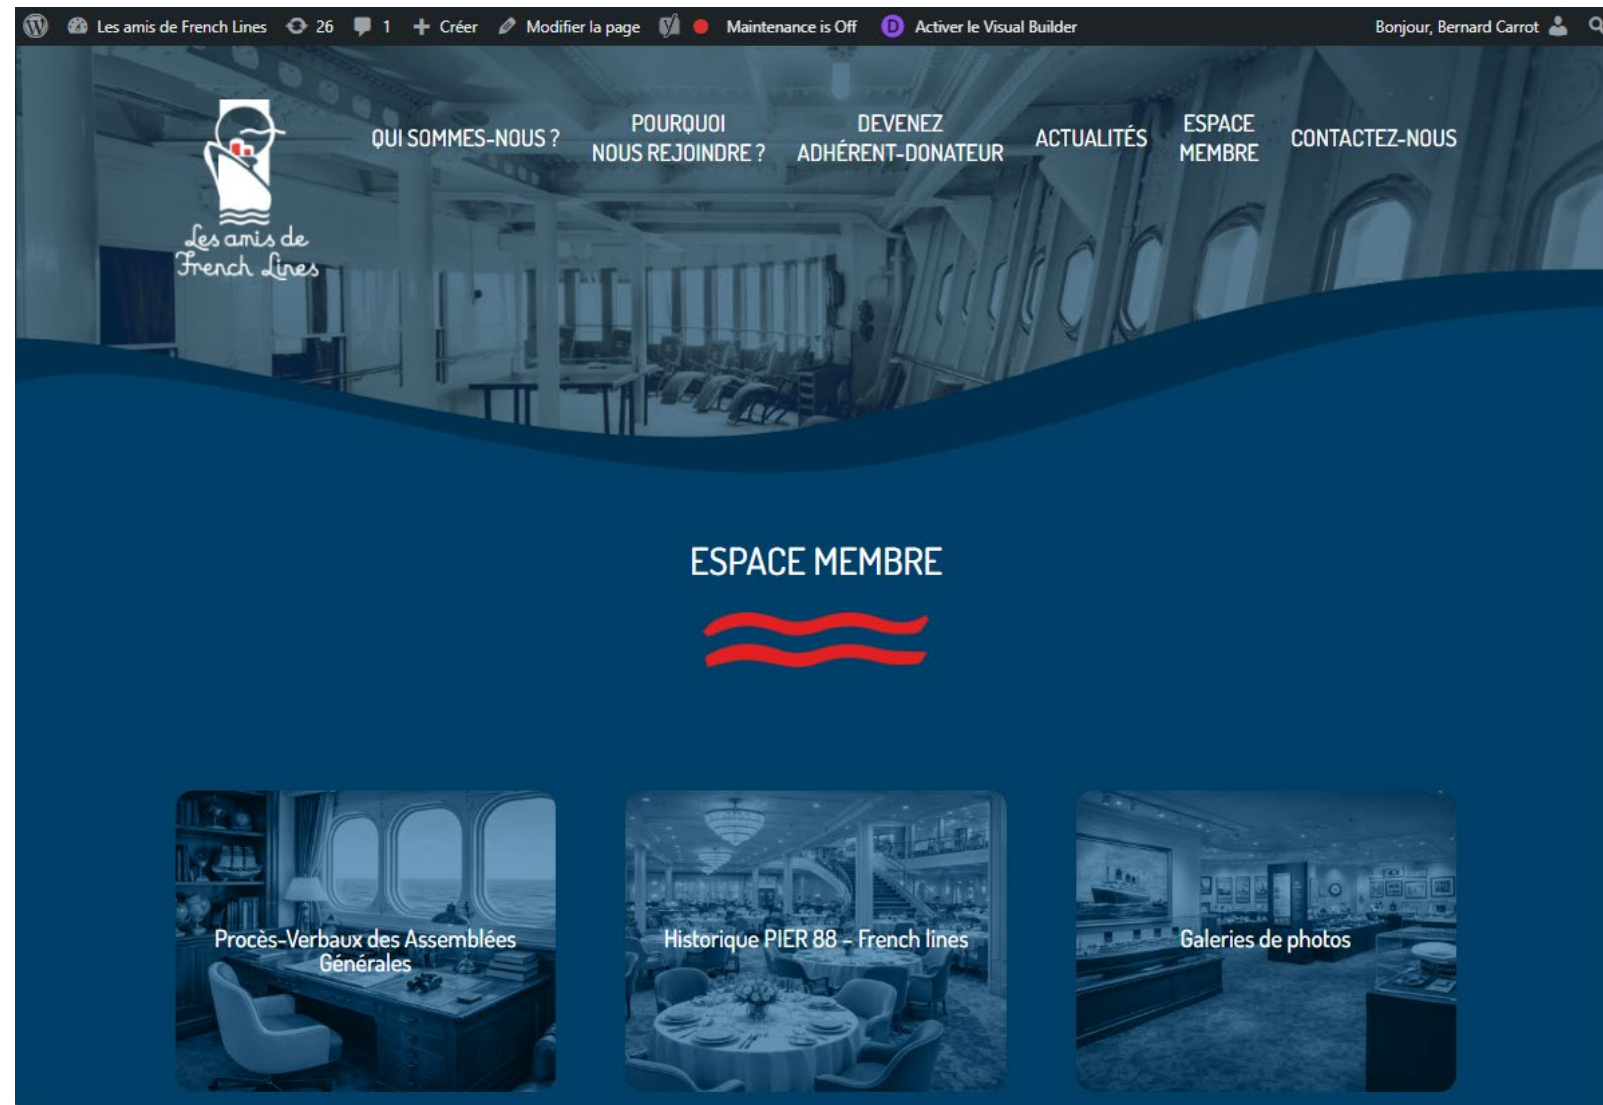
Les amis de French Lines 26 1 Créer Modifier la page Maintenance is Off Activer le Visual Builder Bonjour, Bernard Carrot

Les amis de French Lines

QUI SOMMES-NOUS ? POURQUOI NOUS REJOINDRE ? DEVENEZ ADHÉRENT-DONATEUR ACTUALITÉS ESPACE MEMBRE CONTACTEZ-NOUS

ESPACE MEMBRE

Procès-Verbaux des Assemblées Générales

Historique PIER 88 – French lines

Galeries de photos